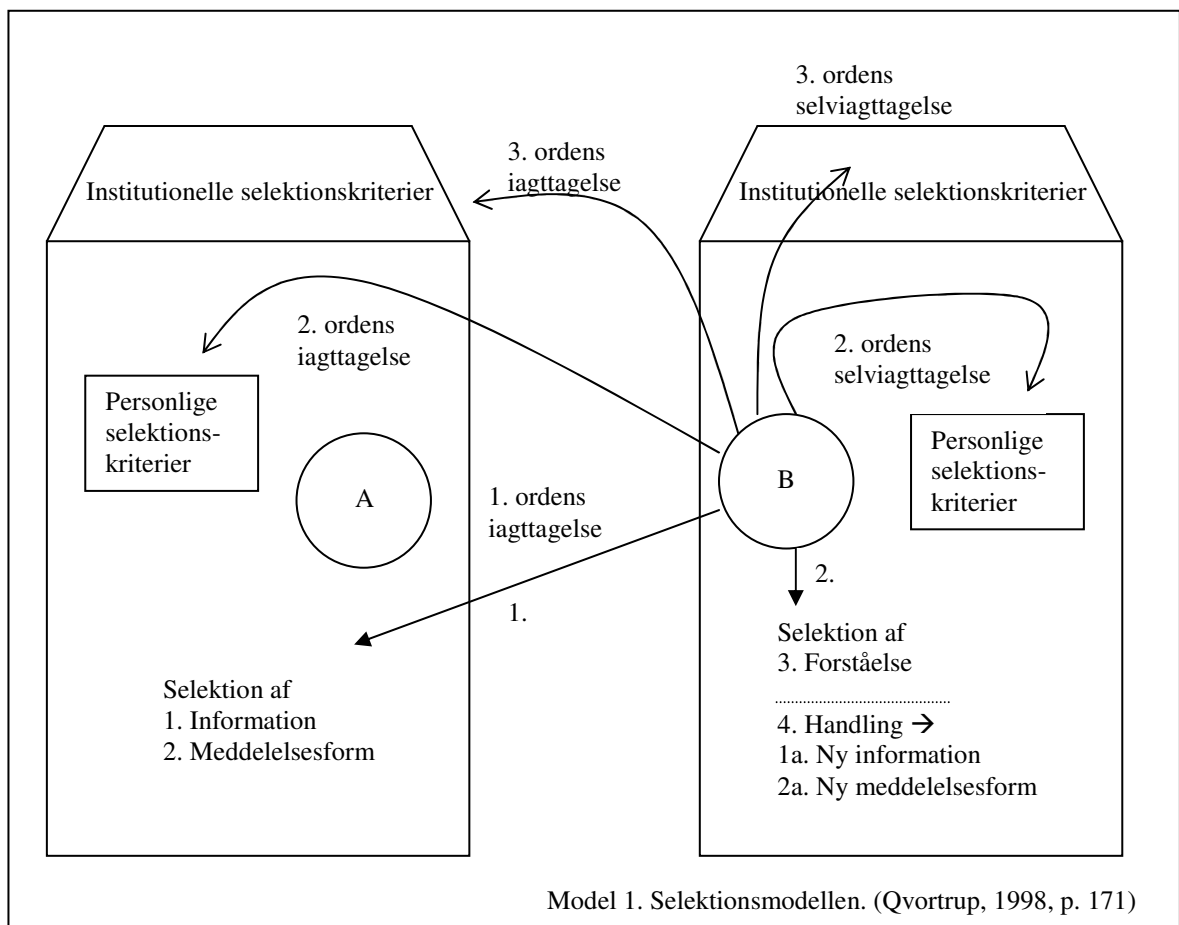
3. ordens selviagttagelse

3. ordens iagttagelse

Institutionelle selektionskriterier

Institutionelle selektionskriterier

2. ordens iagttagelse

2. ordens selviagttagelse

Personlige selektionskriterier

A

1. ordens iagttagelse

B

Personlige selektionskriterier

2.

1.

Selektion af
3. Forståelse

4. Handling →
1a. Ny information
2a. Ny meddelelsesform

Selektion af
1. Information
2. Meddelelsesform

Model 1. Selektionsmodellen. (Qvortrup, 1998, p. 171)